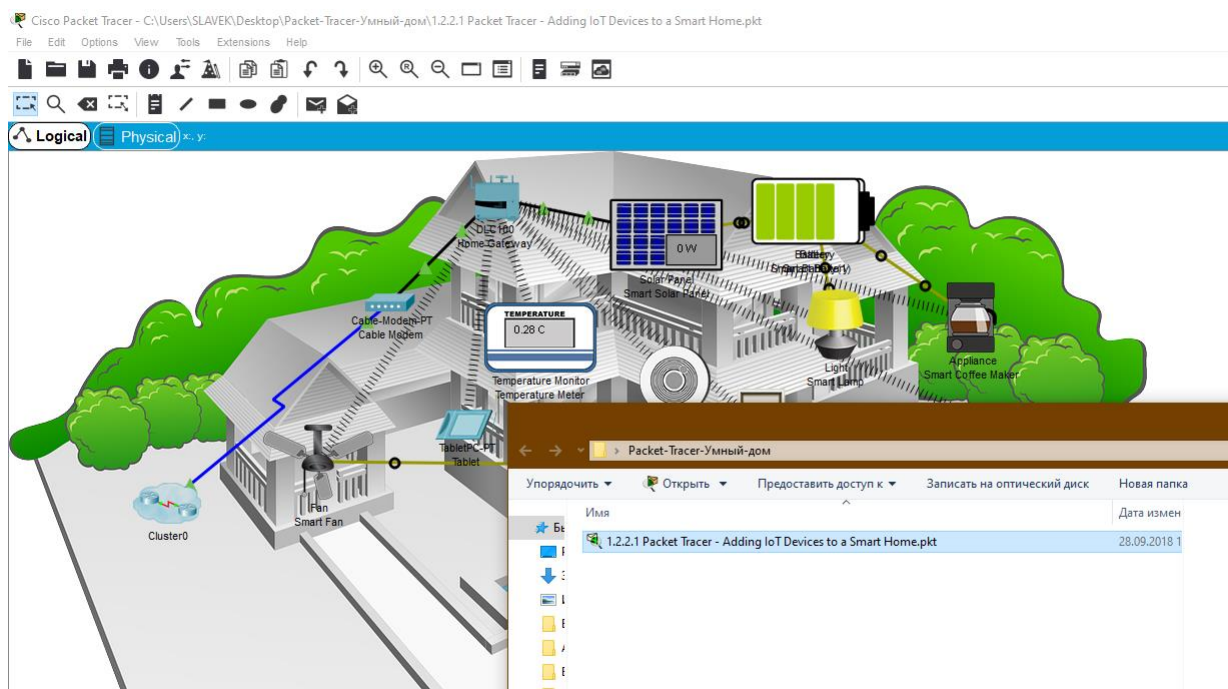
Cisco Packet Tracer - C:\Users\SLAVEK\Desktop\Packet-Tracer-Умный-дом\1.2.2.1 Packet Tracer - Adding IoT Devices to a Smart Home.pkt

File Edit Options View Tools Extensions Help

Logical Physical x:, y:

DLC100
Home Gateway

0 W
Solar Panel
Smart Solar Panel

Battery
Smart Battery

Cable-Modem-PT
Cable Modem

TEMPERATURE
0.28 C
Temperature Monitor
Temperature Meter

Light
Smart Lamp

Appliance
Smart Coffee Maker

TabletPC-PT
Tablet

Fan
Smart Fan

Cluster0

Packet-Tracer-Умный-дом

Упорядочить ▾ Открыть ▾ Предоставить доступ к ▾ Записать на оптический диск Новая папка

Имя Дата измен

1.2.2.1 Packet Tracer - Adding IoT Devices to a Smart Home.pkt 28.09.2018 1

Бы